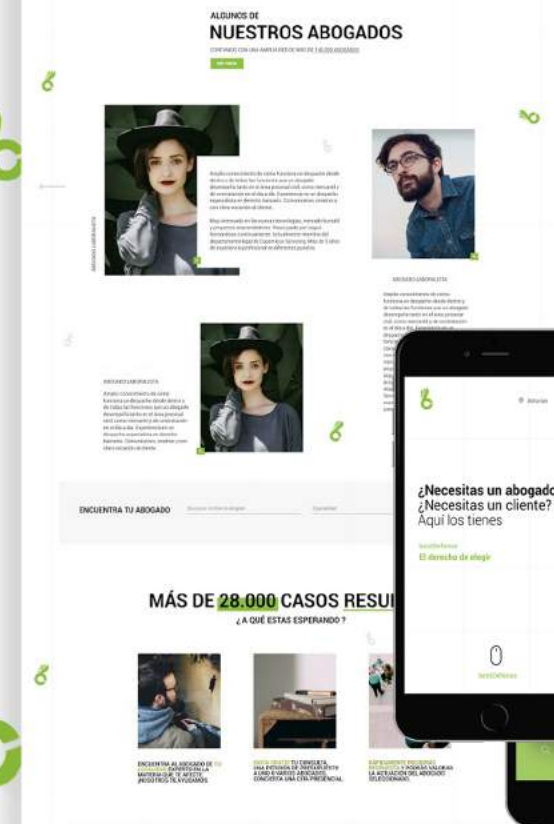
ALGUNOS DE
NUESTROS ABOGADOS

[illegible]

ABOGADO LABORALISTA

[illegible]

ABOGADO LABORALISTA

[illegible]

ABOGADO LABORALISTA

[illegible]

ENCUENTRA TU ABOGADO

MÁS DE 28.000 CASOS RESU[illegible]

¿A QUÉ ESTAS ESPERANDO?

ENCUENTRA AL ABOGADO DE TU LOCALIDAD EXPERTO EN LA MATERIA QUE TE AFECTE. ¡NOSOTROS TE AYUDAMOS!

ENVÍA GRATIS TU CONSULTA, UNA PETICIÓN DE PRESUPUESTO A UNO O VARIOS ABOGADOS, CONCIERTA UNA CITA PRESENCIAL.

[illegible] PODRÁS VALORAR LA ACTUACIÓN DEL ABOGADO SELECCIONADO.

¿Necesitas un abogado
¿Necesitas un cliente?
Aquí los tienes

El derecho de elegir